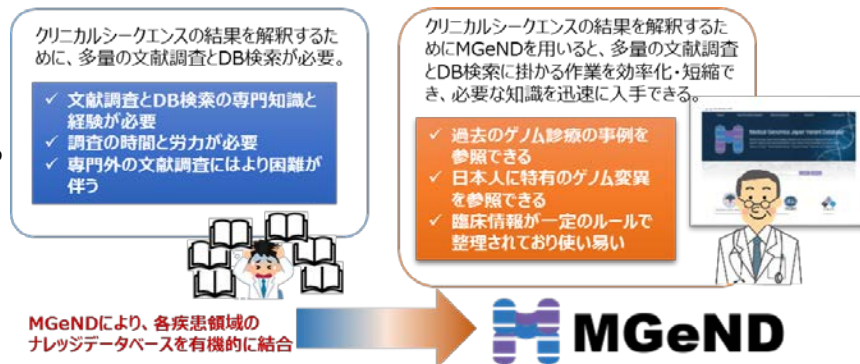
クリニカルシークエンスの結果を解釈するために、多量の文献調査とDB検索が必要。

✓ 文献調査とDB検索の専門知識と経験が必要
✓ 調査の時間と労力が必要
✓ 専門外の文献調査にはより困難が伴う

クリニカルシークエンスの結果を解釈するためにMGeNDを用いると、多量の文献調査とDB検索に掛かる作業を効率化・短縮でき、必要な知識を迅速に入手できる。

✓ 過去のゲノム診療の事例を参照できる
✓ 日本人に特有のゲノム変異を参照できる
✓ 臨床情報が一定のルールで整理されており使い易い

MGeNDにより、各疾患領域のナレッジデータベースを有機的に結合

MGeND